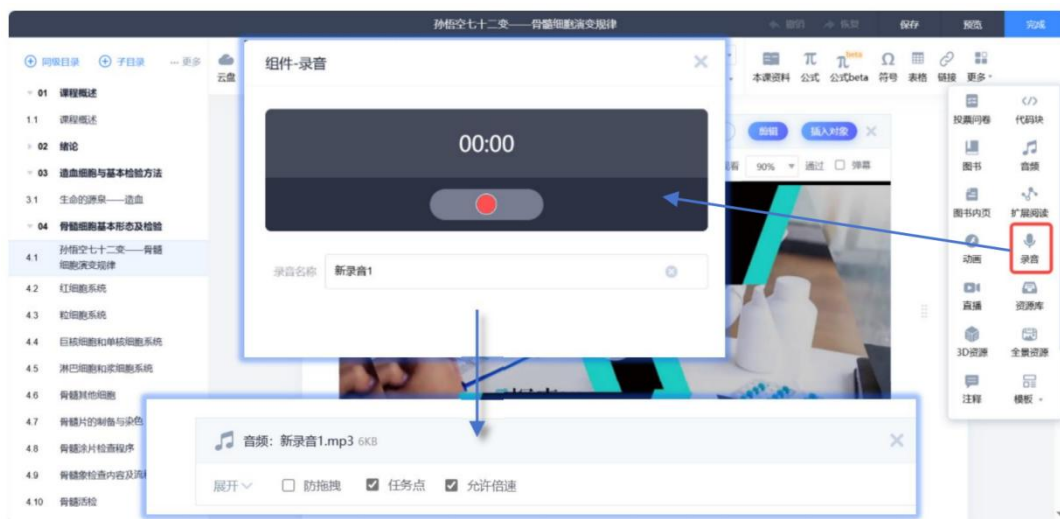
孙悟空七十二变——骨髓细胞演变规律

撤销 恢复 保存 预览 完成

同级目录 子目录 ··· 更多

01 课程概述
1.1 课程概述
02 绪论
03 造血细胞与基本检验方法
3.1 生命的源泉——造血
04 骨髓细胞基本形态及检验
4.1 孙悟空七十二变——骨髓细胞演变规律
4.2 红细胞系统
4.3 粒细胞系统
4.4 巨核细胞和单核细胞系统
4.5 淋巴细胞和浆细胞系统
4.6 骨髓其他细胞
4.7 骨髓片的制备与染色
4.8 骨髓涂片检查程序
4.9 骨髓象检查内容及流程
4.10 骨髓活检

云盘

组件-录音

00:00

录音名称 新录音1

本课资料 公式 公式beta 符号 表格 链接 更多

剪辑 插入对象

90% 通过 弹幕

投票问卷 代码块
图书 音频
图书内页 扩展阅读
动画 录音
直播 资源库
3D资源 全景资源
注释 模板

音频：新录音1.mp3 6KB

展开 防拖拽 任务点 允许倍速